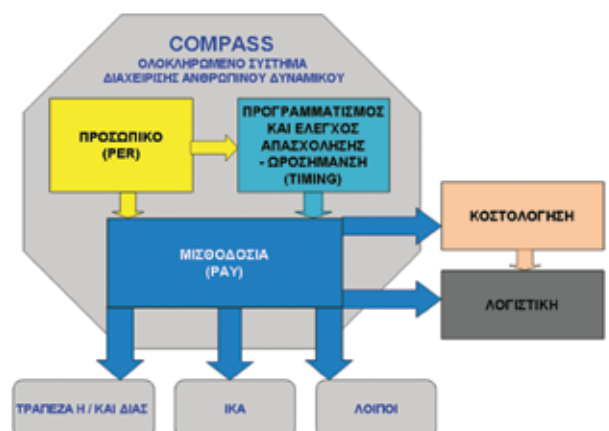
COMPASS
ΟΛΟΚΛΗΡΩΜΕΝΟ ΣΥΣΤΗΜΑ
ΔΙΑΧΕΙΡΙΣΗΣ ΑΝΘΡΩΠΙΝΟΥ ΔΥΝΑΜΙΚΟΥ

ΠΡΟΣΩΠΙΚΟ
(PER)

ΠΡΟΓΡΑΜΜΑΤΙΣΜΟΣ
ΚΑΙ ΕΛΕΓΧΟΣ
ΑΠΑΣΧΟΛΗΣΗΣ
- ΩΡΟΣΗΜΑΝΣΗ
(TIMING)

ΜΙΣΘΟΔΟΣΙΑ
(PAY)

ΚΟΣΤΟΛΟΓΗΣΗ

ΛΟΓΙΣΤΙΚΗ

ΤΡΑΠΕΖΑ Η / ΚΑΙ ΔΙΑΣ

ΙΚΑ

ΛΟΙΠΟΙ